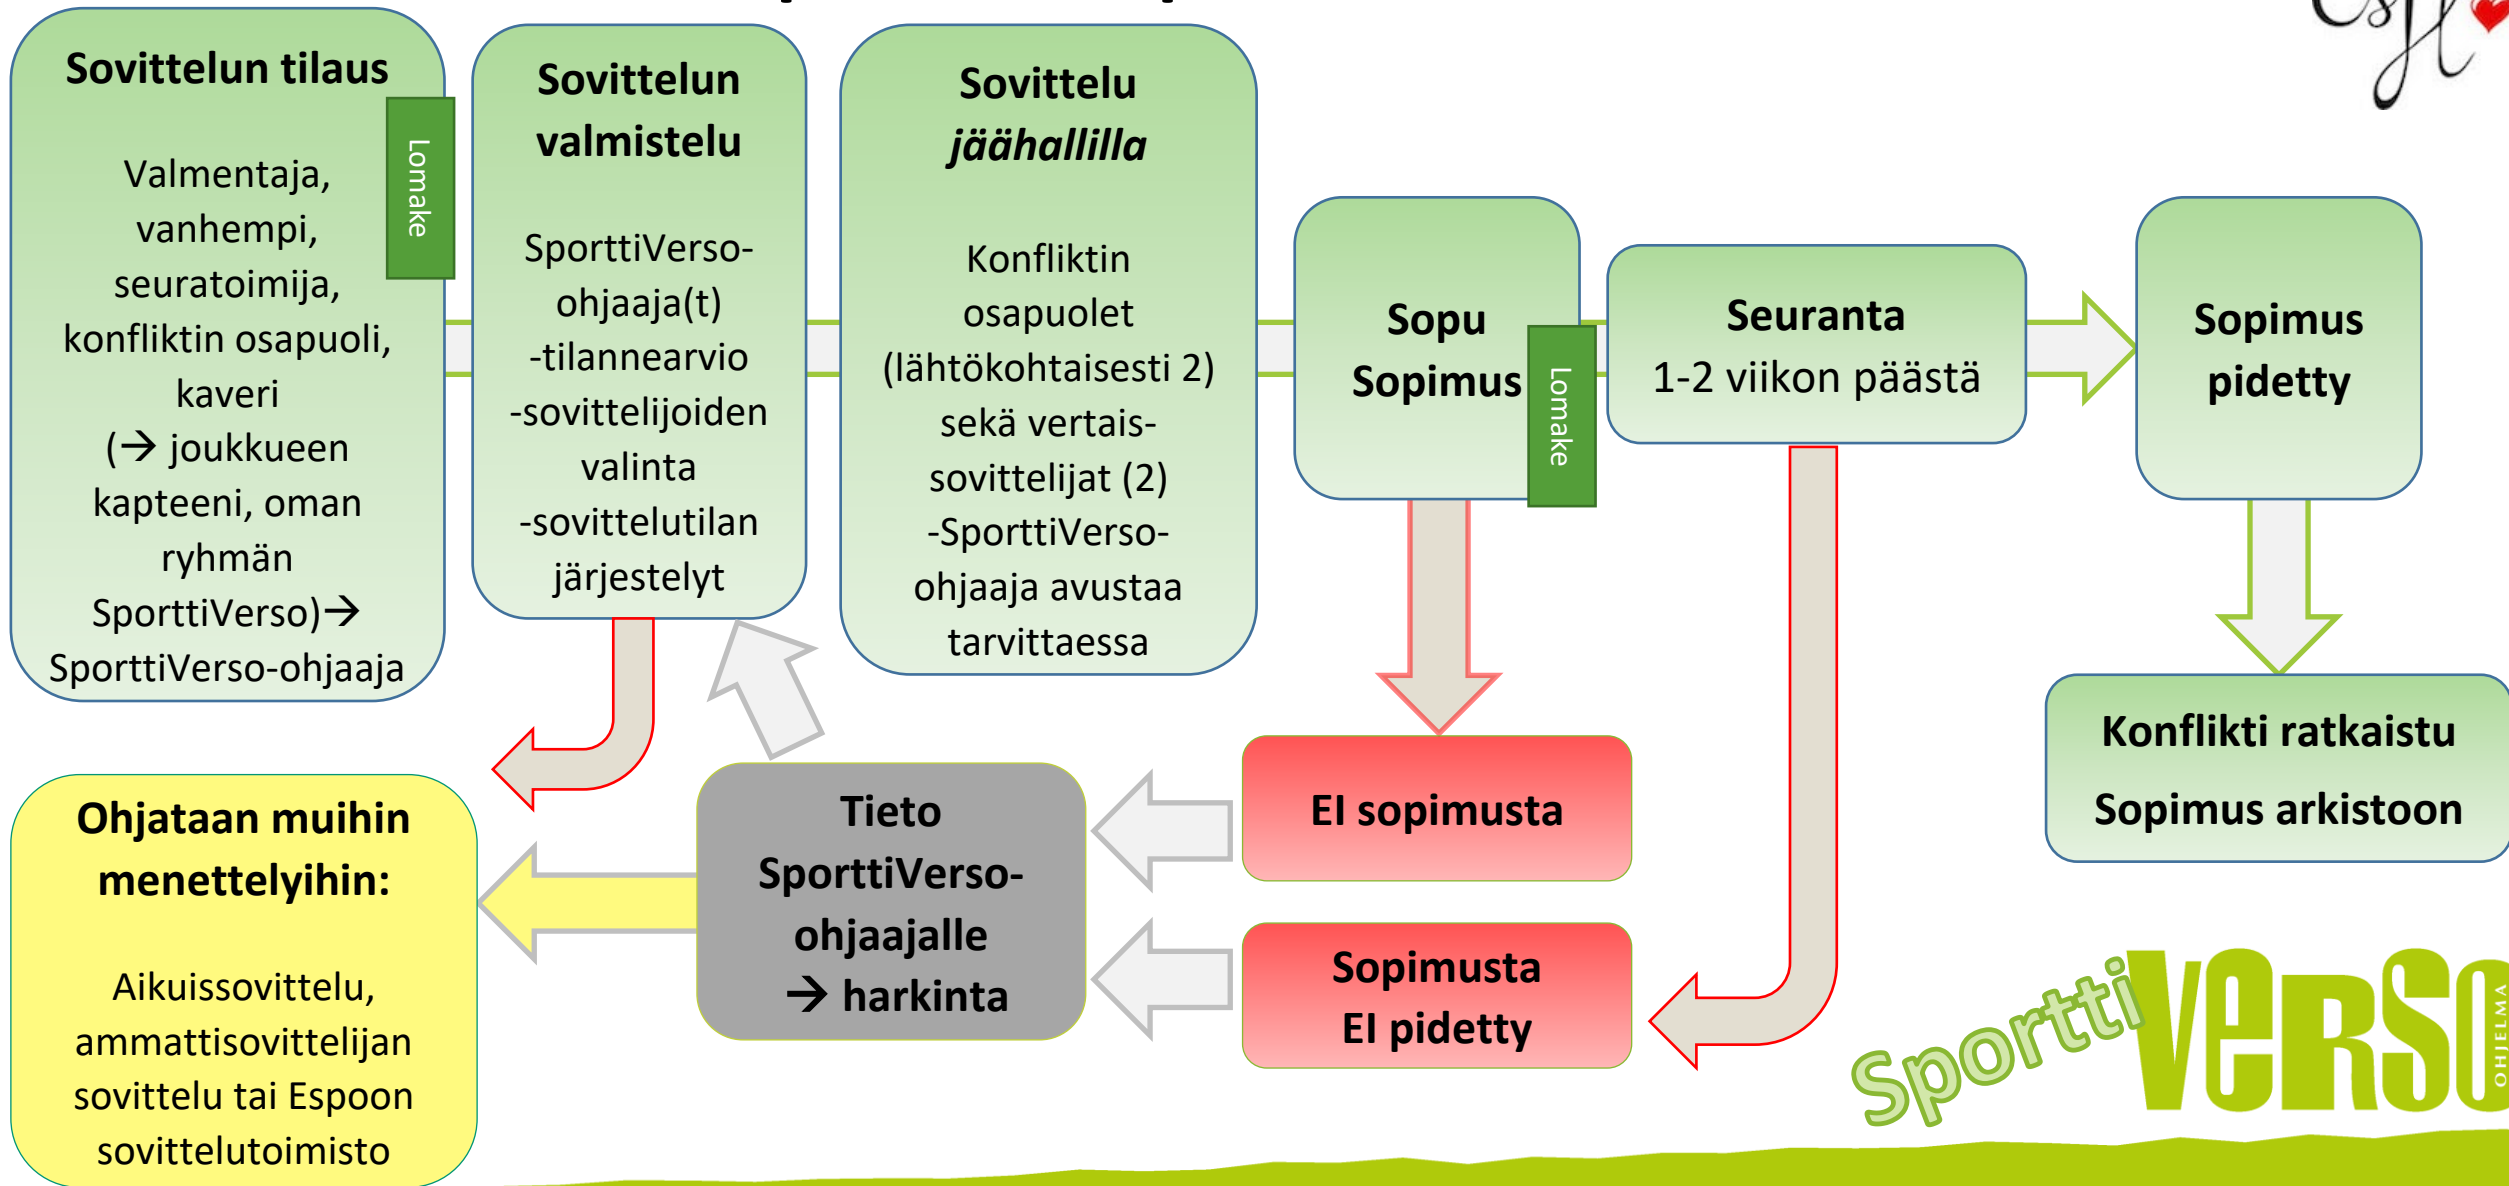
Sovittelun tilaus

Lomake

Valmentaja, vanhempi, seuratoimija, konfliktin osapuoli, kaveri (→ joukkueen kapteeni, oman ryhmän SporttiVerso)→ SporttiVerso-ohjaaja

Sovittelun valmistelu

SporttiVerso-ohjaaja(t) -tilannearvio -sovittelijoiden valinta -sovittelutilan järjestelyt

Sovittelu jäähallilla

Konfliktin osapuolet (lähtökohtaisesti 2) sekä vertais-sovittelijat (2) -SporttiVerso-ohjaaja avustaa tarvittaessa

Sopu Sopimus

Lomake

Seuranta 1-2 viikon päästä

Sopimus pidetty

Konflikti ratkaistu Sopimus arkistoon

Ohjataan muihin menettelyihin:

Aikuissovittelu, ammattisovittelijan sovittelu tai Espoon sovittelutoimisto

Tieto SporttiVerso-ohjaajalle → harkinta

EI sopimusta

Sopimusta EI pidetty

Sportti VERSO OHJELMA